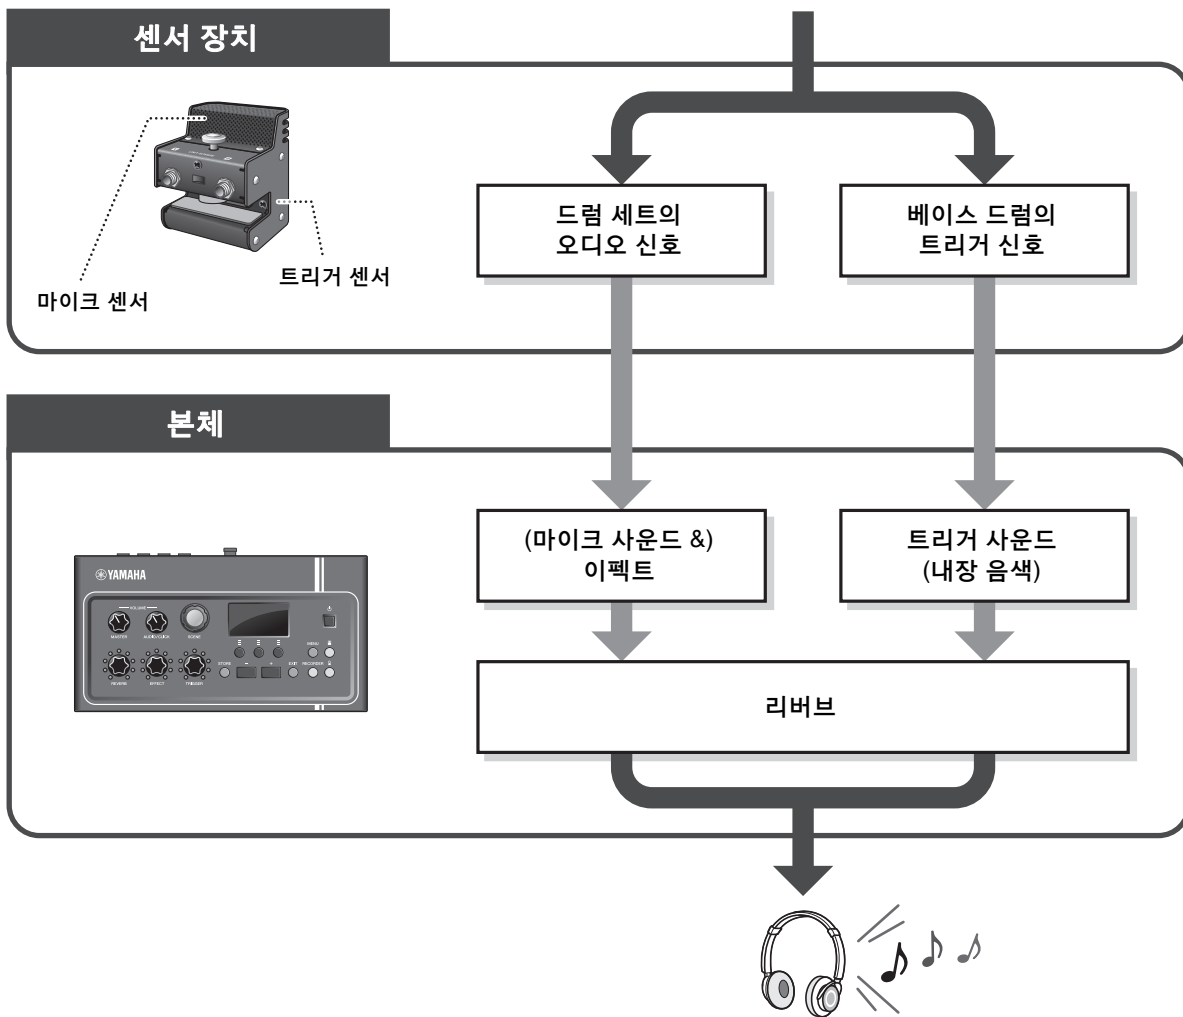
센서 장치

마이크 센서

트리거 센서

드럼 세트의 오디오 신호

베이스 드럼의 트리거 신호

본체

YAMAHA

VOLUME

MASTER

AUDIO/CLICK

SCENE

REVERB

EFFECT

TRIGGER

STORE

EXIT

PROGRAM

MENU

(마이크 사운드 &) 이펙트

트리거 사운드 (내장 음색)

리버브